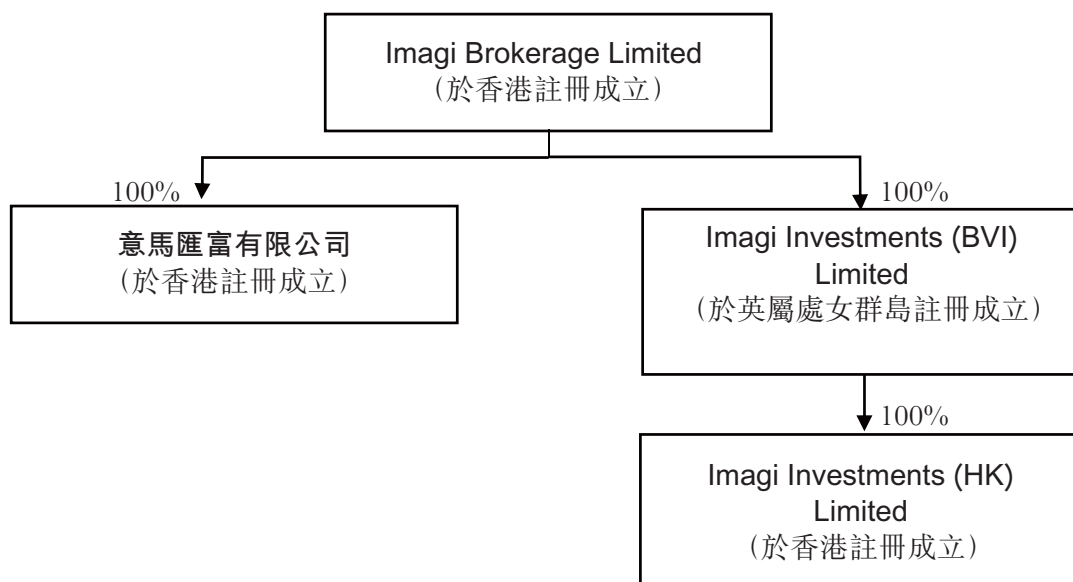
Imagi Brokerage Limited
(於香港註冊成立)

100%

意馬匯富有限公司
(於香港註冊成立)

100%

Imagi Investments (BVI) Limited
(於英屬處女群島註冊成立)

100%

Imagi Investments (HK) Limited
(於香港註冊成立)